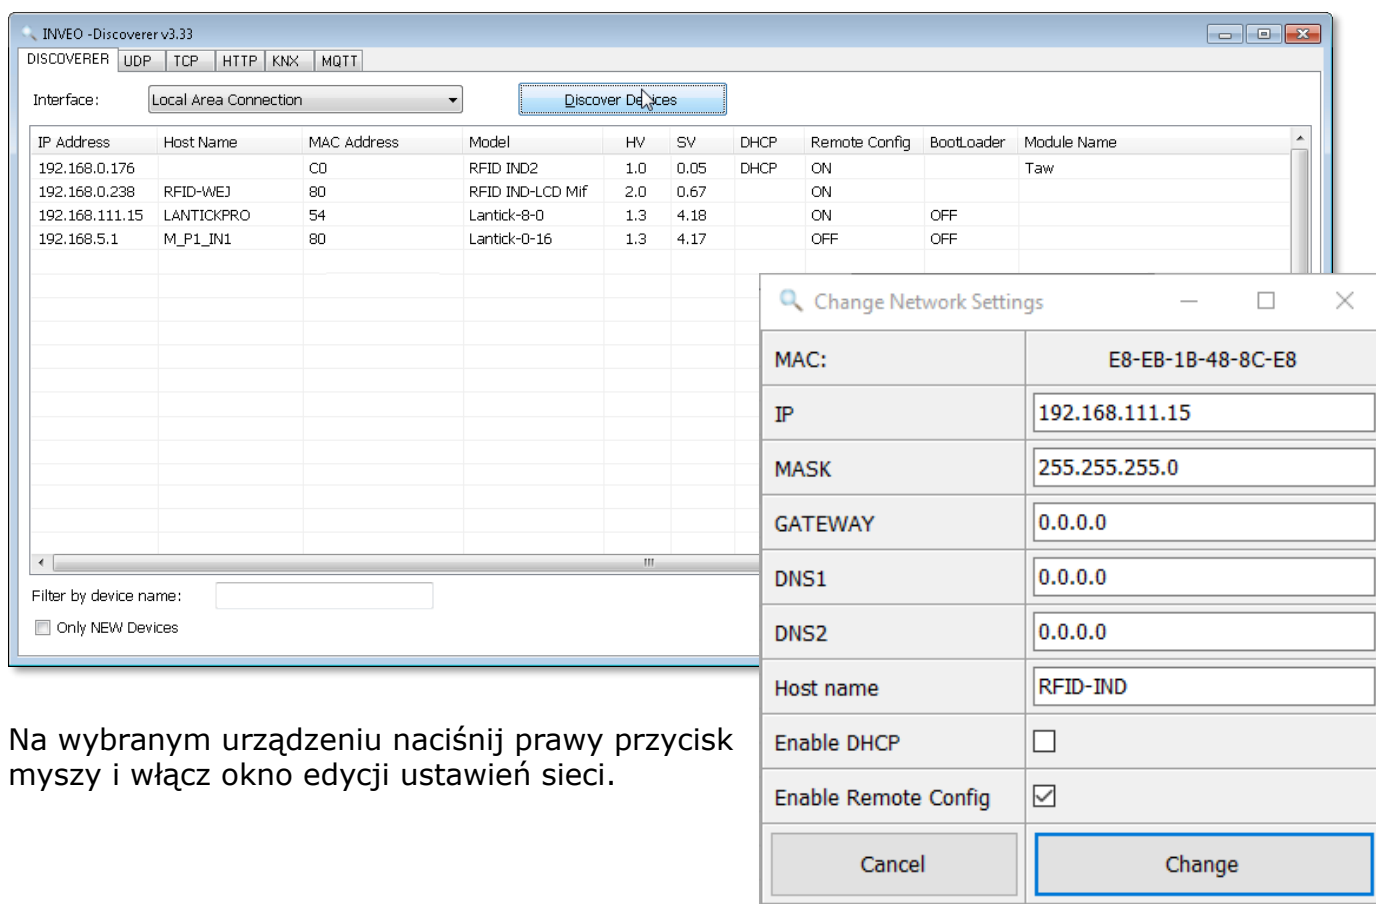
INVEO -Discoverer v3.33

DISCOVERER | UDP | TCP | HTTP | KNX | MQTT

Interface: Local Area Connection

Discover Devices

| IP Address | Host Name | MAC Address | Model | HV | SV | DHCP | Remote Config | BootLoader | Module Name |
|---|---|---|---|---|---|---|---|---|---|
| 192.168.0.176 | | C0 | RFID IND2 | 1.0 | 0.05 | DHCP | ON | | Taw |
| 192.168.0.238 | RFID-WEJ | 80 | RFID IND-LCD Mif | 2.0 | 0.67 | | ON | | |
| 192.168.111.15 | LANTICKPRO | 54 | Lantick-8-0 | 1.3 | 4.18 | | ON | OFF | |
| 192.168.5.1 | M_P1_IN1 | 80 | Lantick-0-16 | 1.3 | 4.17 | | OFF | OFF | |

Filter by device name:

Only NEW Devices

Change Network Settings

| MAC: | E8-EB-1B-48-8C-E8 |
|---|---|
| IP | 192.168.111.15 |
| MASK | 255.255.255.0 |
| GATEWAY | 0.0.0.0 |
| DNS1 | 0.0.0.0 |
| DNS2 | 0.0.0.0 |
| Host name | RFID-IND |
| Enable DHCP | |
| Enable Remote Config | |

Cancel

Change

Na wybranym urządzeniu naciśnij prawy przycisk myszy i włącz okno edycji ustawień sieci.